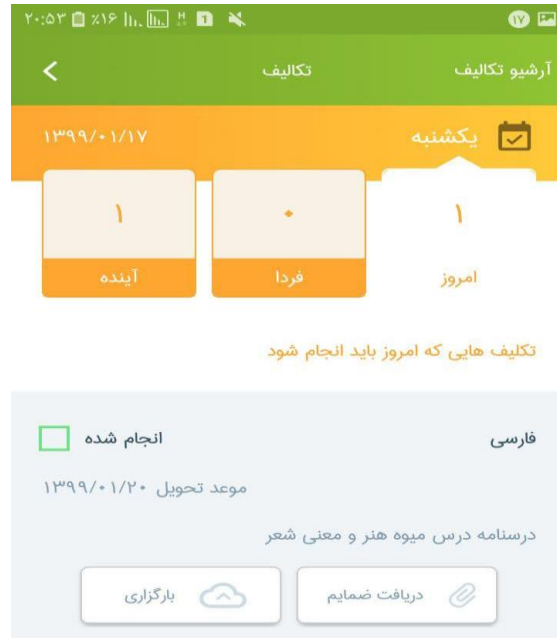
۲۰:۵۳ ٪۱۶ ۱۷

آرشیو تکالیف تکالیف

یکشنبه ۱۳۹۹/۰۱/۱۷

۱
امروز

۰
فردا

۱
آینده

تکلیف هایی که امروز باید انجام شود

فارسی انجام شده

موعد تحویل ۱۳۹۹/۰۱/۲۰

درسنامه درس میوه هنر و معنی شعر

دریافت ضمایم بارگزاری